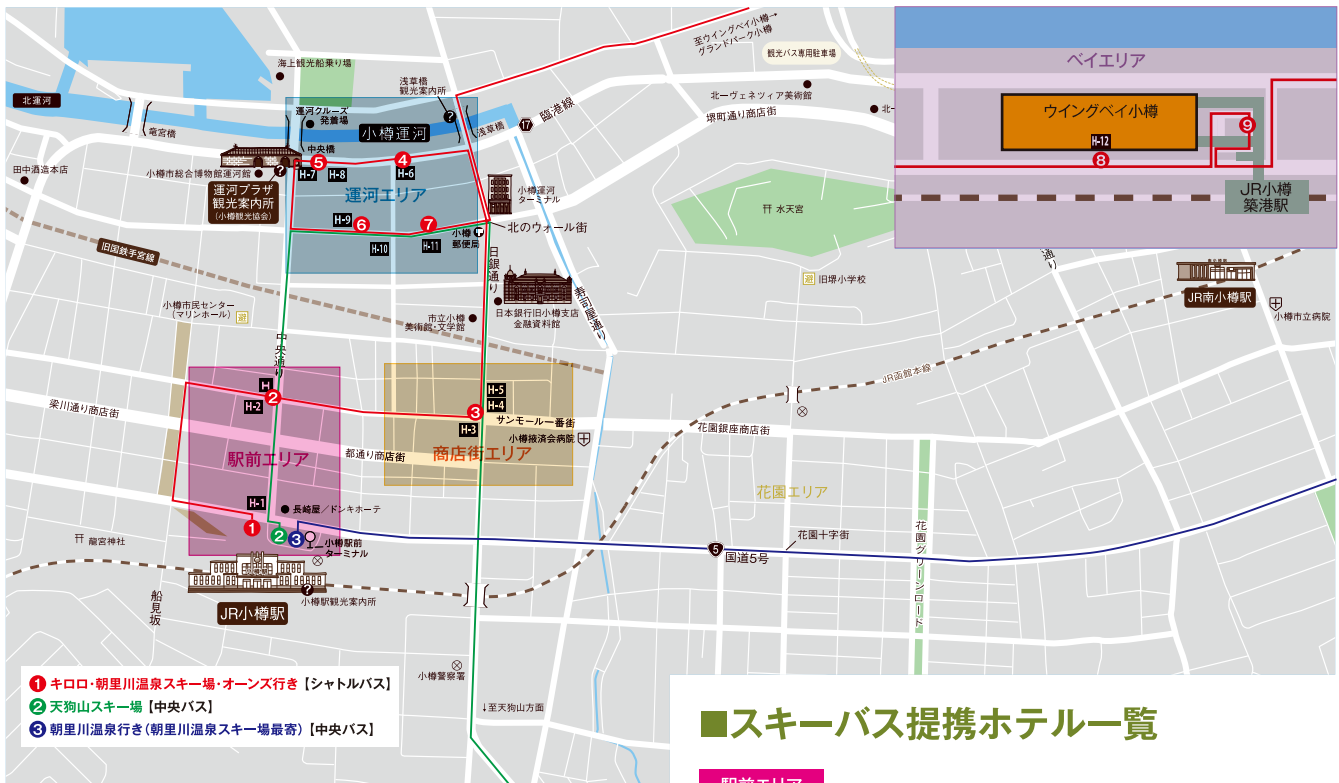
至ウイングベイ小樽→
グランドパーク小樽

観光バス専用駐車場

北一ヴェネツィア美術館

堺町通り商店街

北

ベイエリア

ウイングベイ小樽

H-12

8

9

JR小樽
築港駅

海上観光船乗り場

北運河

竜宮橋

田中酒造本店

小樽市総合博物館運河館

運河クルーズ
発着場

小樽運河

浅草橋
観光案内所

浅草橋

17

臨港線

中央橋

5

4

H-7

H-8

H-6

運河エリア

運河プラザ
観光案内所
(小樽観光協会)

H-9

6

7

小樽運河
ターミナル

小樽
郵便局

北のウォール街

H-10

H-11

日銀通り

寿司屋通り

水天宮

旧国鉄手宮線

小樽市民センター
(マリンホール)

市立小樽
美術館・文学館

日本銀行旧小樽支店
金融資料館

旧堺小学校

JR南小樽駅

小樽市立病院

中央通り

H

H-2

2

H-5

H-4

3

JR函館本線

梁川通り商店街

サンモール一番街

小樽掖済会病院

花園銀座商店街

H-3

駅前エリア

都通り商店街

商店街エリア

花園エリア

H-1

長崎屋/ドンキホーテ

1

2

3

小樽駅前
ターミナル

花園十字街

龍宮神社

5

国道5号

花園グリーンロード

船見坂

JR小樽駅

小樽駅観光案内所

小樽警察署

↓至天狗山方面

1 キロロ・朝里川温泉スキー場・オーンズ行き【シャトルバス】
2 天狗山スキー場【中央バス】
3 朝里川温泉行き(朝里川温泉スキー場最寄)【中央バス】

■スキーバス提携ホテル一覧

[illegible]